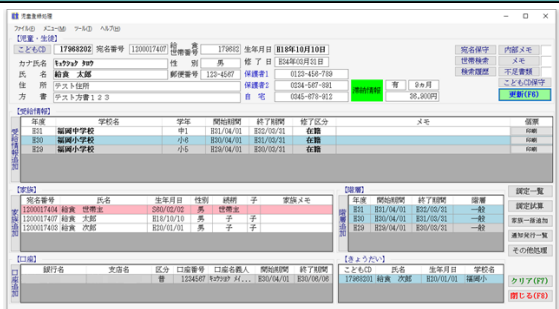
児童台帳処理

ファイル(F) メニュー(M) ツール(T) ヘルプ(H)

【児童・生徒】

こどもID 17968202 宛名番号 1200017407 続世帯番号 179682 生年月日 H18年10月10日

カナ氏名 ｷｭｳﾖｳｼｭ ﾀﾛｳ 性別 男 修了日 R24年03月31日

氏名 給食 太郎 続柄 本人 郵便番号 123-4567 保護者1 0123-456-789

住所 テスト住所 保護者2 0234-567-891 滞納情報 有 9ヵ月

方書 テスト方書１２３ 自宅 0345-678-912 38,900円

宛名保守 内部メモ
世帯検索 メモ
検索履歴 不足書類
こどもID保守
更新(F6)

【受給情報】

| 年度 | 学校名 | 学年 | 開始年月日 | 終了年月日 | 修了区分 | メモ | 個票 |
|---|---|---|---|---|---|---|---|
| H31 | 福岡中学校 | 中1 | H31/04/01 | H32/03/31 | 在籍 | | 印刷 |
| H30 | 福岡小学校 | 小6 | H30/04/01 | H31/03/31 | 在籍 | | 印刷 |
| H29 | 福岡小学校 | 小5 | H29/04/01 | H30/03/31 | 在籍 | | 印刷 |

【家族】

| 宛名番号 | 氏名 | 生年月日 | 性別 | 続柄 | 子 | 家族メモ |
|---|---|---|---|---|---|---|
| 1200017404 | 給食 世帯主 | S60/05/02 | 男 | 世帯主 | | |
| 1200017407 | 給食 太郎 | H18/10/10 | 男 | 子 | 子 | |
| 1200017408 | 給食 次郎 | H20/01/01 | 男 | 子 | 子 | |

【口座】

| 銀行名 | 支店名 | 区分 | 口座番号 | 口座名義人 | 開始年月日 | 終了年月日 |
|---|---|---|---|---|---|---|
| | | 普 | 1234567 | ｷｭｳｼｮｸ ﾀ... | H30/04/01 | H30/06/06 |

【履歴】

| 年度 | 開始年月日 | 終了年月日 | 階層 |
|---|---|---|---|
| H31 | H31/04/01 | H31/03/31 | 一般 |
| H30 | H30/04/01 | H31/03/31 | 一般 |
| H29 | H29/04/01 | H30/03/31 | 一般 |

【きょうだい】

| こどもID | 氏名 | 生年月日 | 学校名 |
|---|---|---|---|
| 17968201 | 給食 次郎 | H20/01/01 | 福岡小 |

認定一覧
認定試算
家族一斉追加
通知発行一覧
その他処理
クリア(F7)
閉じる(F8)